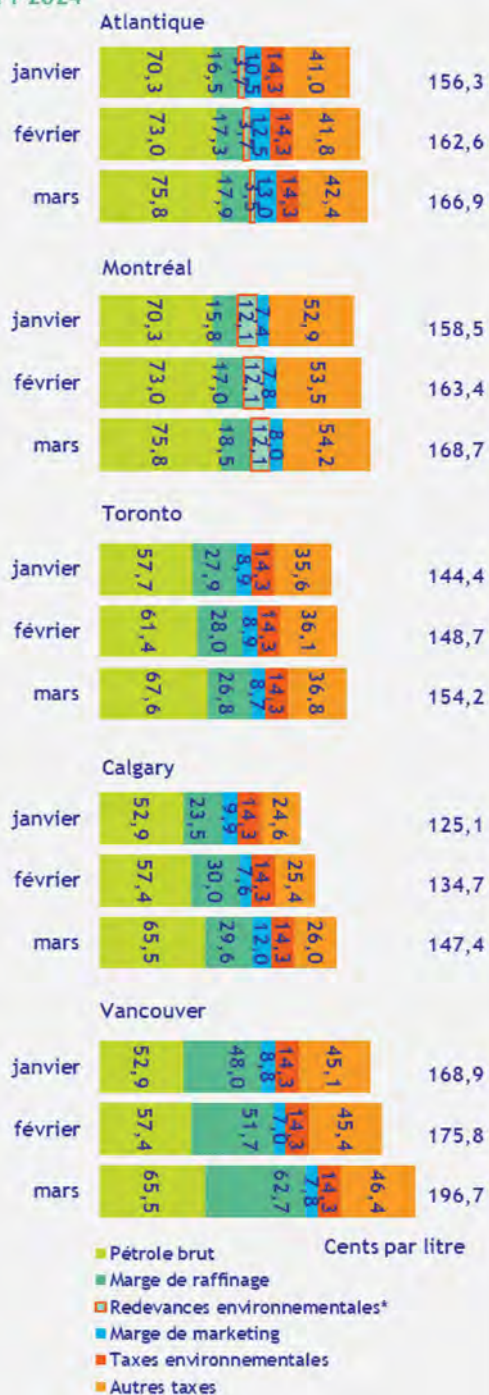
r 2024

Atlantique

janvier 70,3 16,5 3,7 10,5 14,3 41,0 156,3

février 73,0 17,3 3,7 12,5 14,3 41,8 162,6

mars 75,8 17,9 3,5 13,0 14,3 42,4 166,9

Montréal

janvier 70,3 15,8 12,1 7,4 52,9 158,5

février 73,0 17,0 12,1 7,8 53,5 163,4

mars 75,8 18,5 12,1 8,0 54,2 168,7

Toronto

janvier 57,7 27,9 8,9 14,3 35,6 144,4

février 61,4 28,0 8,9 14,3 36,1 148,7

mars 67,6 26,8 8,7 14,3 36,8 154,2

Calgary

janvier 52,9 23,5 9,9 14,3 24,6 125,1

février 57,4 30,0 7,6 14,3 25,4 134,7

mars 65,5 29,6 12,0 14,3 26,0 147,4

Vancouver

janvier 52,9 48,0 8,8 14,3 45,1 168,9

février 57,4 51,7 7,0 14,3 45,4 175,8

mars 65,5 62,7 7,8 14,3 46,4 196,7

Pétrole brut
Marge de raffinage
Redevances environnementales*
Marge de marketing
Taxes environnementales
Autres taxes

Cents par litre